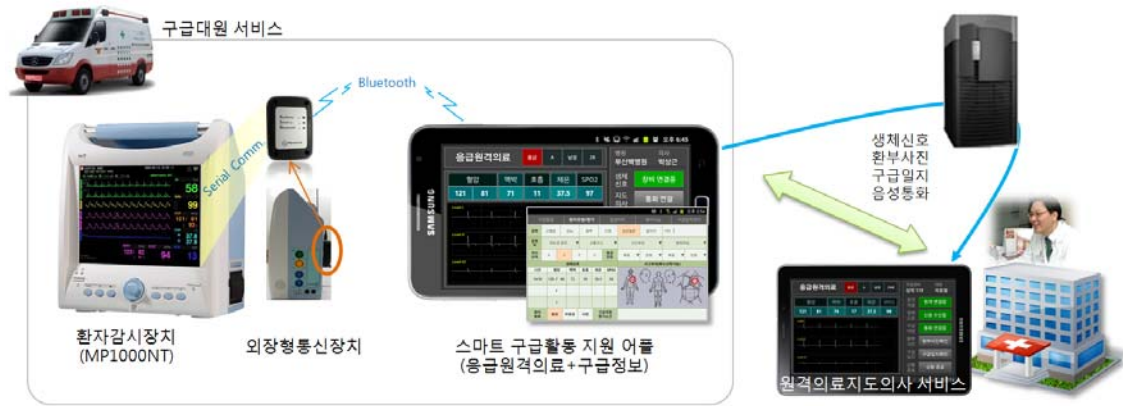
구급대원 서비스

Bluetooth

Serial Comm.

58

99

13

응급원격의료

혈압 맥박 호흡 체온 SPO2

121 81 71 11 37.3 97

병원 부산백병원

의사 박상건

생체 신호

장비 연결중

통화 연결

SAMSUNG

생체신호
환부사진
구급일지
음성통화

응급원격의료

환자감시장치
(MP1000NT)

외장형통신장치

스마트 구급활동 지원 어플
(응급원격의료+구급정보)

원격의료지도의사 서비스